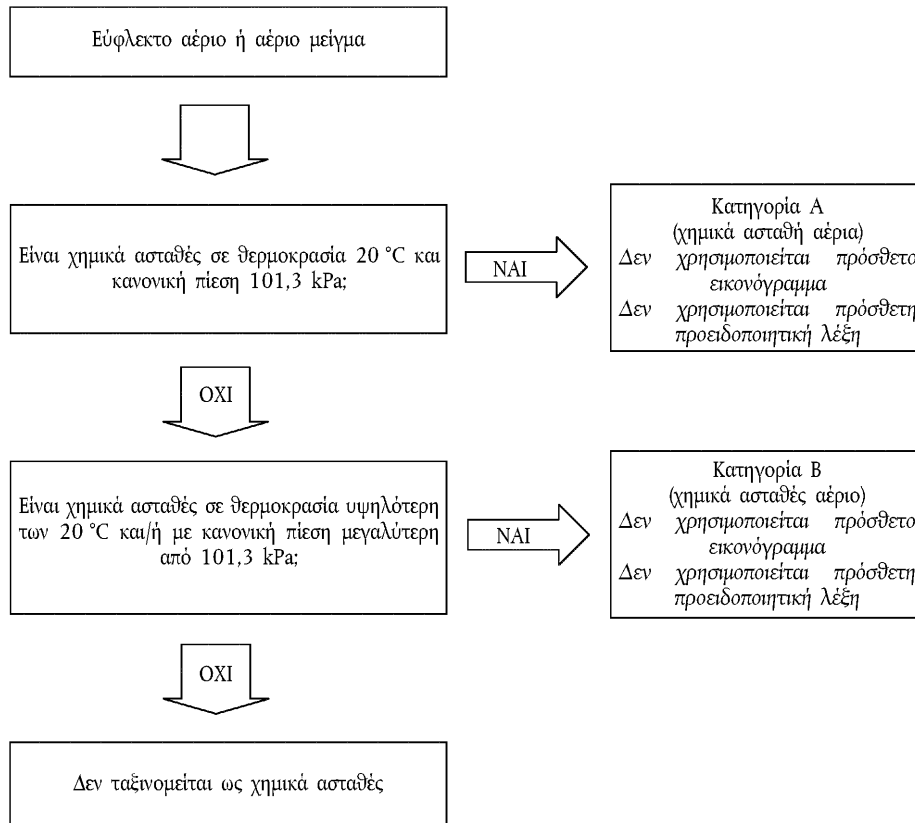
Εύφλεκτο αέριο ή αέριο μείγμα

Είναι χημικά ασταθές σε θερμοκρασία 20 °C και κανονική πίεση 101,3 kPa;

ΝΑΙ

Κατηγορία Α
(χημικά ασταθή αέρια)
Δεν χρησιμοποιείται πρόσθετο εικονόγραμμα
Δεν χρησιμοποιείται πρόσθετη προειδοποιητική λέξη

ΟΧΙ

Είναι χημικά ασταθές σε θερμοκρασία υψηλότερη των 20 °C και/ή με κανονική πίεση μεγαλύτερη από 101,3 kPa;

ΝΑΙ

Κατηγορία Β
(χημικά ασταθές αέριο)
Δεν χρησιμοποιείται πρόσθετο εικονόγραμμα
Δεν χρησιμοποιείται πρόσθετη προειδοποιητική λέξη

ΟΧΙ

Δεν ταξινομείται ως χημικά ασταθές